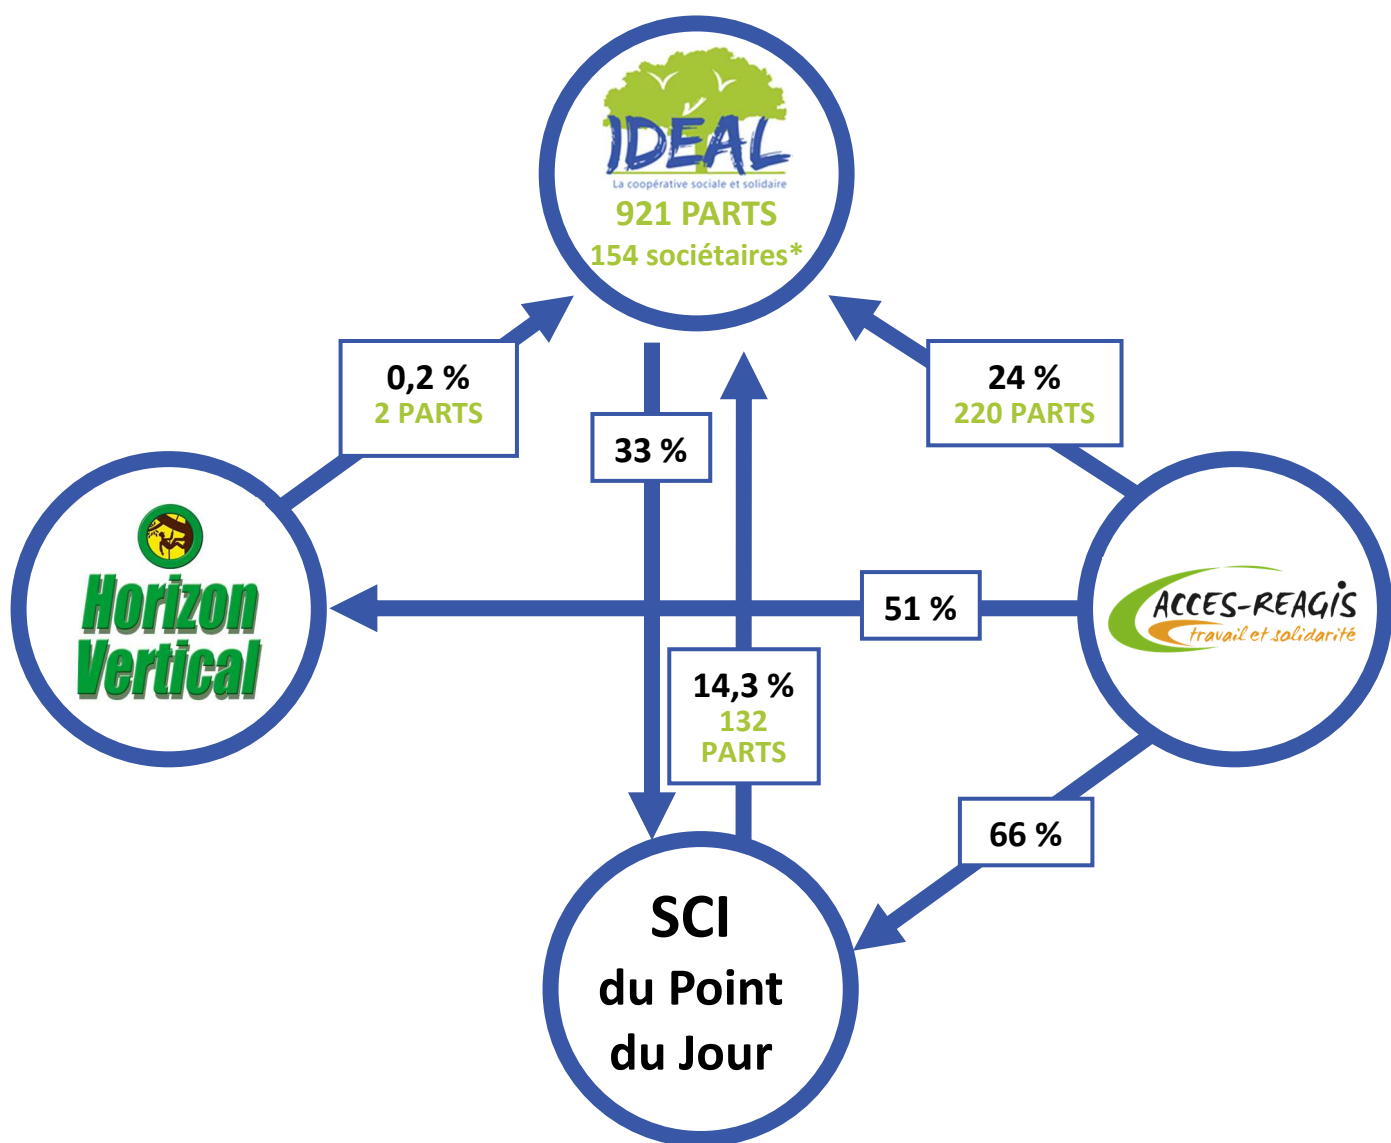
IDEAL
La coopérative sociale et solidaire
921 PARTS
154 sociétaires*

0,2 %
2 PARTS

33 %

24 %
220 PARTS

Horizon Vertical

51 %

ACCES-REAGIS
travail et solidarité

14,3 %
132
PARTS

66 %

SCI
du Point
du Jour